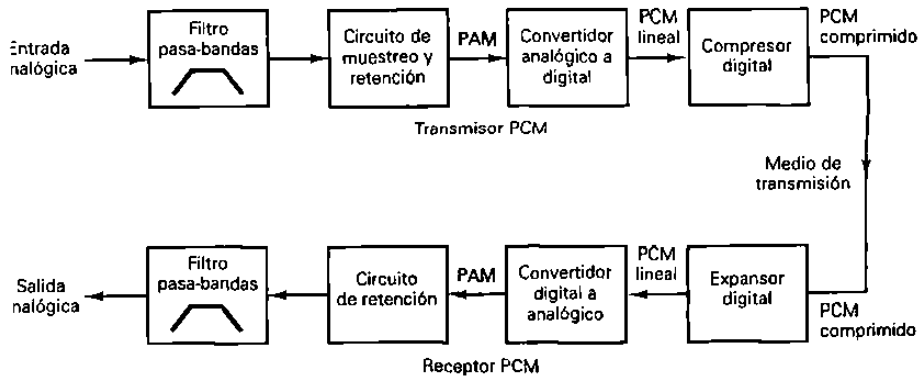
Entrada
nalógica

Filtro
pasa-bandas

Circuito de
muestreo y
retención

PAM

Convertidor
analógico a
digital

PCM
lineal

Compresor
digital

PCM
comprimido

Transmisor PCM

Medio de
transmisión

Salida
nalógica

Filtro
pasa-bandas

Circuito
de retención

PAM

Convertidor
digital a
analógico

PCM
lineal

Expansor
digital

PCM
comprimido

Receptor PCM